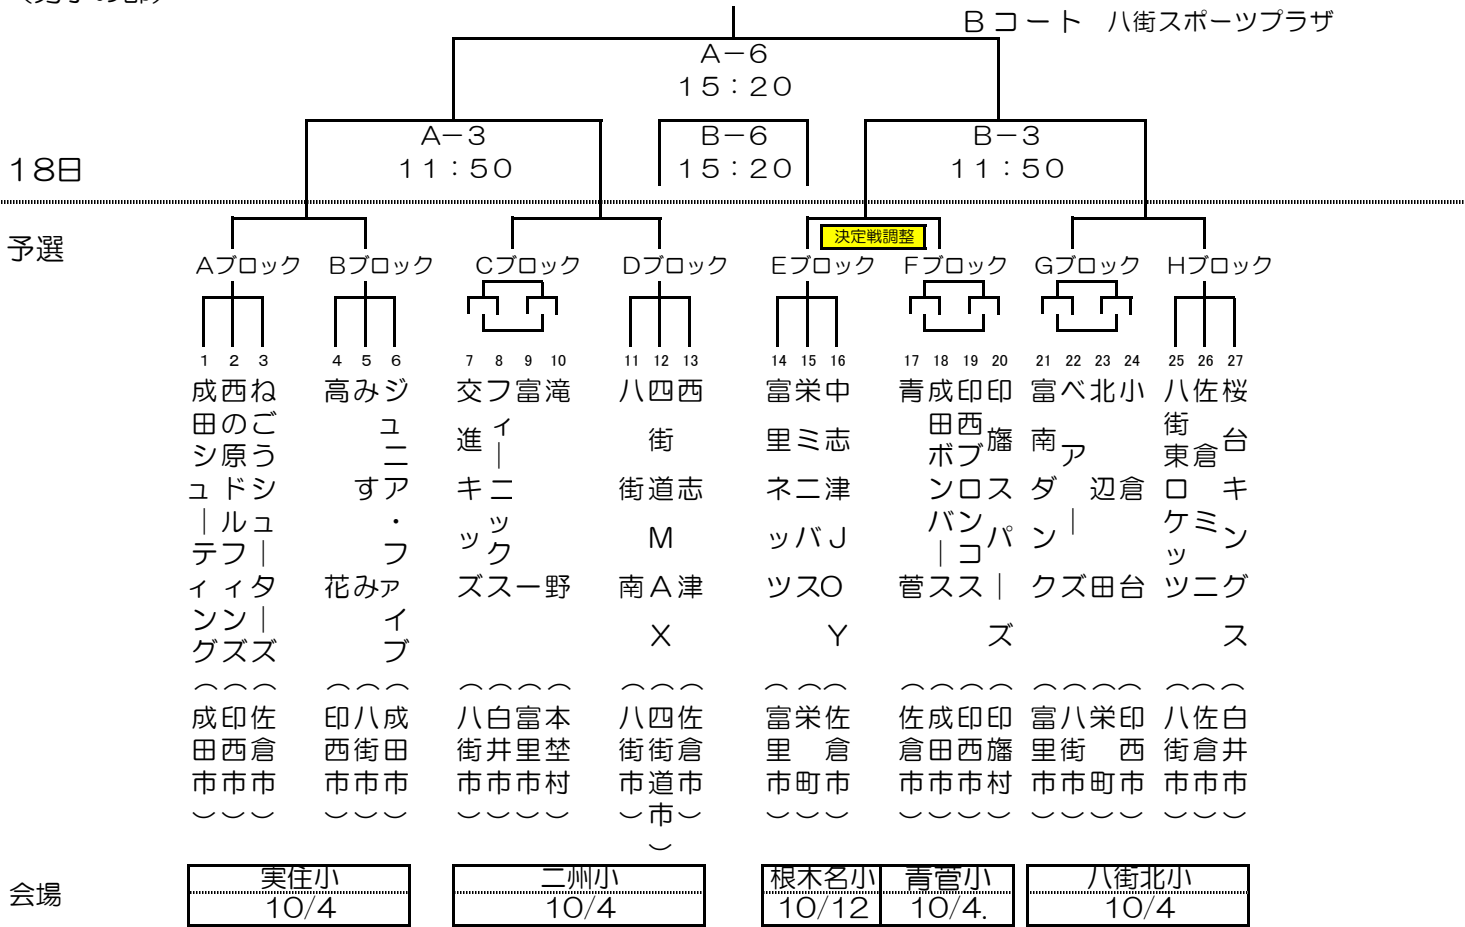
Bコート　八街スポーツプラザ

A－6
15：20

A－3
11：50

B－6
15：20

B－3
11：50

18日

予選

決定戦調整

Aブロック　Bブロック　Cブロック　Dブロック　Eブロック　Fブロック　Gブロック　Hブロック

1 2 3 4 5 6 7 8 9 10 11 12 13 14 15 16 17 18 19 20 21 22 23 24 25 26 27

成田シュ｜ティング（成田市）
西の原ドルフィンズ（印西市）
ねごうシュ｜タ｜ズ（佐倉市）
高花（印西市）
みすみァ（八街市）
ジュニア・ファイブ（成田市）
交進キッズ（八街市）
フィ｜ニックス（白井市）
富ー（富里市）
滝野（本埜村）
八街街南（八街市）
四街道ＭＡＸ（四街道市）
西志津（佐倉市）
富里ネッツ（富里市）
栄ミニバスＹ（栄町）
中志津ＪＯ（佐倉市）
青菅（佐倉市）
成田西ボブ（成田市）
印西ンロスバンコス（印西市）
印旛パ｜ズ（印旛村）
富南ダンク（富里市）
べアズ（八街市）
北辺田（栄町）
小倉台（印西市）
八街東ロケッツ（八街市）
佐倉ミニ（佐倉市）
桜台キングス（白井市）

会場
実住小　10/4
二州小　10/4
根木名小　10/12
青菅小　10/4.
八街北小　10/4